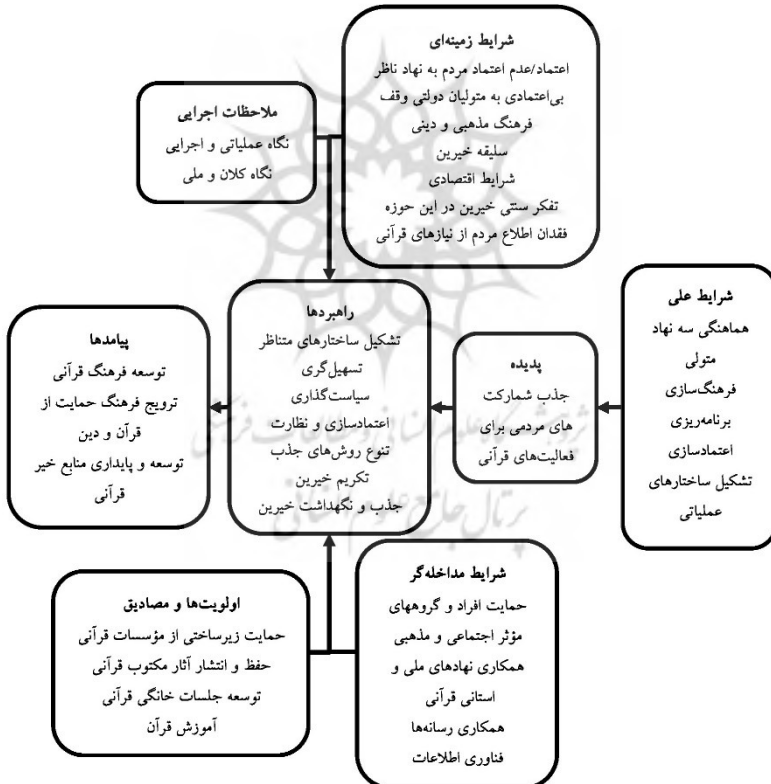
شرایط زمینه‌ای
اعتماد/عدم اعتماد مردم به نهاد ناظر
بی‌اعتمادی به متولیان دولتی وقف
فرهنگ مذهبی و دینی
سلیقه خیرین
شرایط اقتصادی
تفکر سنتی خیرین در این حوزه
فقدان اطلاع مردم از نیازهای قرآنی

ملاحظات اجرایی
نگاه عملیاتی و اجرایی
نگاه کلان و ملی

شرایط علی
هماهنگی سه نهاد متولی
فرهنگ‌سازی
برنامه‌ریزی
اعتمادسازی
تشکیل ساختارهای عملیاتی

پدیده
جذب شمارکت های مردمی برای فعالیت‌های قرآنی

راهبردها
تشکیل ساختارهای متناظر
تسهیل‌گری
سیاست‌گذاری
اعتمادسازی و نظارت
تنوع روش‌های جذب
تکریم خیرین
جذب و نگهداشت خیرین

پیامدها
توسعه فرهنگ قرآنی
ترویج فرهنگ حمایت از قرآن و دین
توسعه و پایداری منابع خیر قرآنی

شرایط مداخله‌گر
حمایت افراد و گروههای مؤثر اجتماعی و مذهبی
همکاری نهادهای ملی و استانی قرآنی
همکاری رسانه‌ها
فناوری اطلاعات

اولویت‌ها و مصادیق
حمایت زیرساختی از مؤسسات قرآنی
حفظ و انتشار آثار مکتوب قرآنی
توسعه جلسات خانگی قرآنی
آموزش قرآن